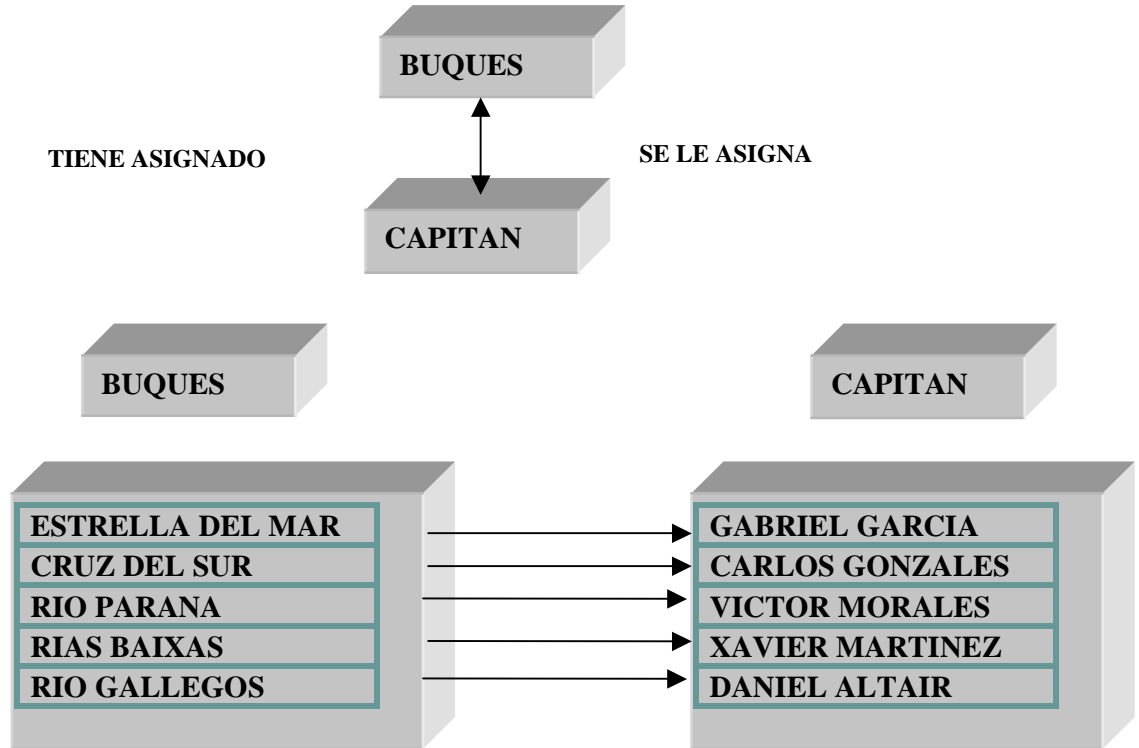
BUQUES

TIENE ASIGNADO

SE LE ASIGNA

CAPITAN

BUQUES

CAPITAN

ESTRELLA DEL MAR
CRUZ DEL SUR
RIO PARANA
RIAS BAIXAS
RIO GALLEGOS

GABRIEL GARCIA
CARLOS GONZALES
VICTOR MORALES
XAVIER MARTINEZ
DANIEL ALTAIR